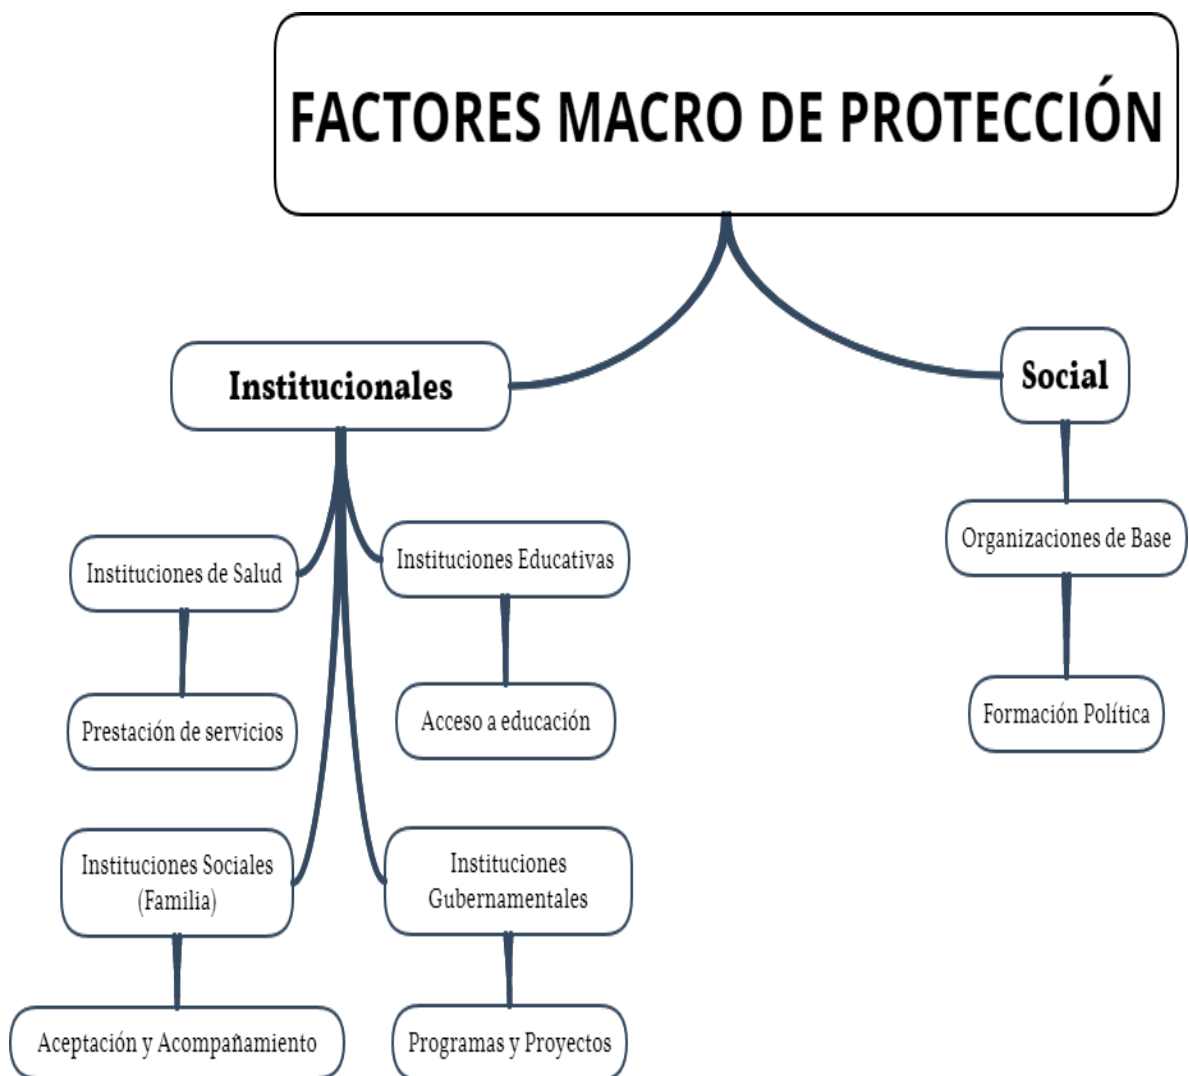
FACTORES MACRO DE PROTECCIÓN

Institucionales

Social

Instituciones de Salud

Instituciones Educativas

Organizaciones de Base

Prestación de servicios

Acceso a educación

Formación Política

Instituciones Sociales (Familia)

Instituciones Gubernamentales

Aceptación y Acompañamiento

Programas y Proyectos